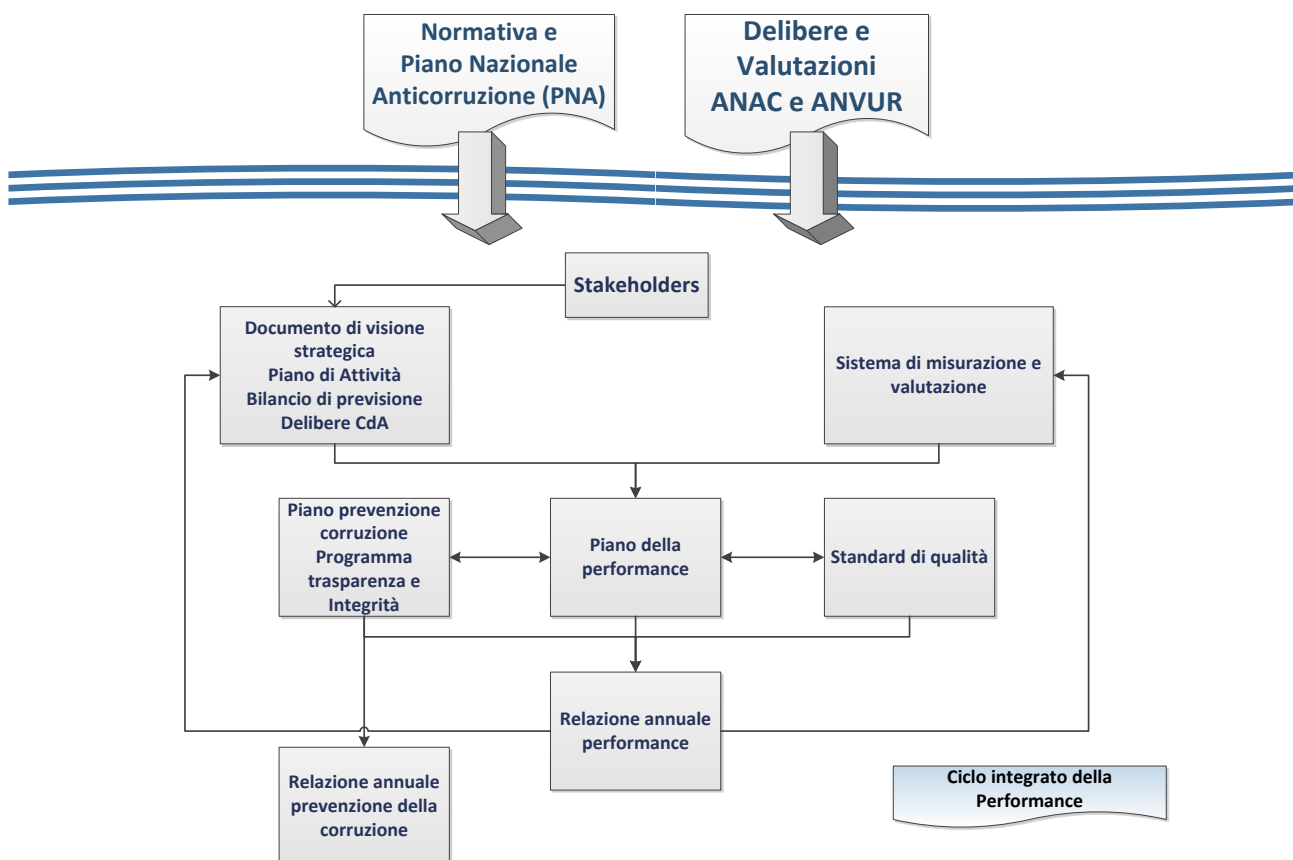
Normativa e Piano Nazionale Anticorruzione (PNA)

Delibere e Valutazioni ANAC e ANVUR

Stakeholders

Documento di visione strategica
Piano di Attività
Bilancio di previsione
Delibere CdA

Sistema di misurazione e valutazione

Piano prevenzione corruzione
Programma trasparenza e Integrità

Piano della performance

Standard di qualità

Relazione annuale performance

Relazione annuale prevenzione della corruzione

Ciclo integrato della Performance